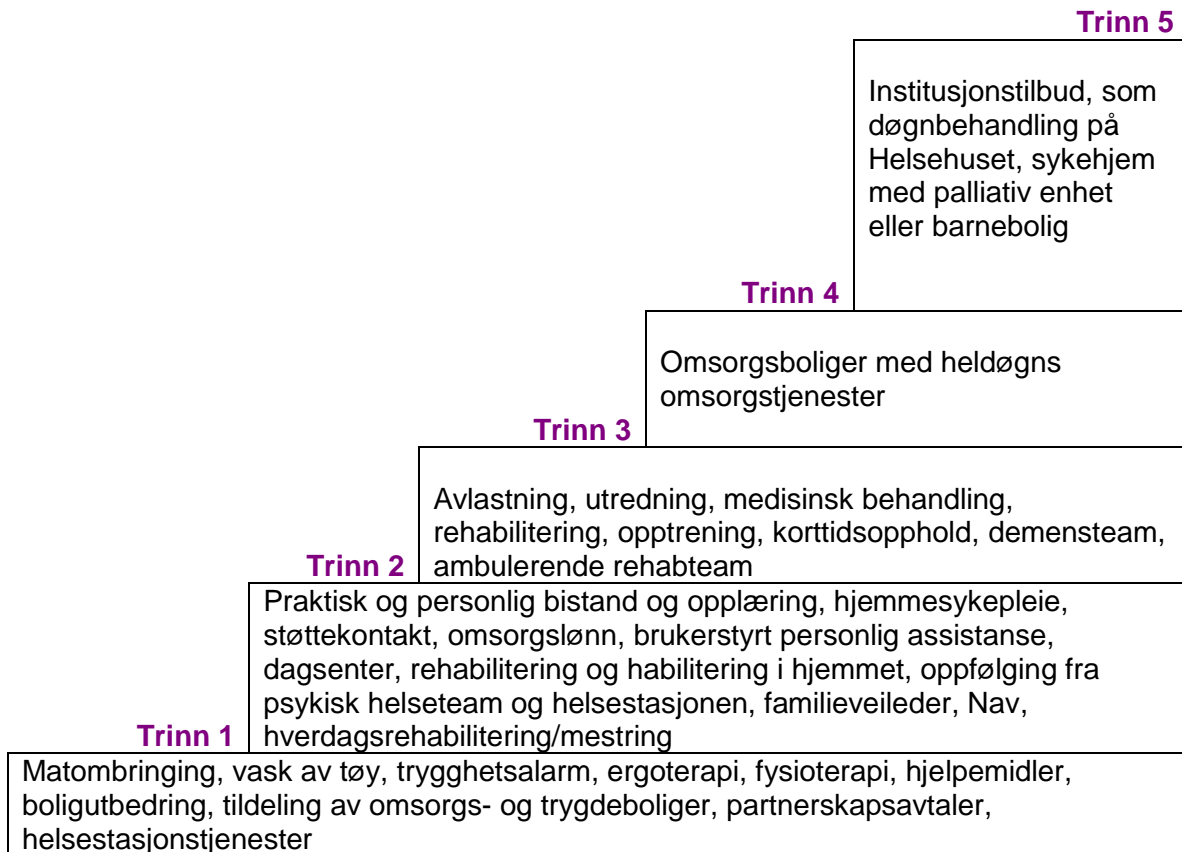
Trinn 5

Institusjonstilbud, som døgnbehandling på Helsehuset, sykehjem med palliativ enhet eller barnebolig

Trinn 4

Omsorgsboliger med heldøgns omsorgstjenester

Trinn 3

Avlastning, utredning, medisinsk behandling, rehabilitering, opptrening, korttidsopphold, demensteam, ambulerende rehabteam

Trinn 2

Praktisk og personlig bistand og opplæring, hjemmesykepleie, støttekontakt, omsorgslønn, brukerstyrt personlig assistanse, dagsenter, rehabilitering og habilitering i hjemmet, oppfølging fra psykisk helseteam og helsestasjonen, familieveileder, Nav, hverdagsrehabilitering/mestring

Trinn 1

Matombringing, vask av tøy, trygghetsalarm, ergoterapi, fysioterapi, hjelpemidler, boligutbedring, tildeling av omsorgs- og trygdeboliger, partnerskapsavtaler, helsestasjonstjenester